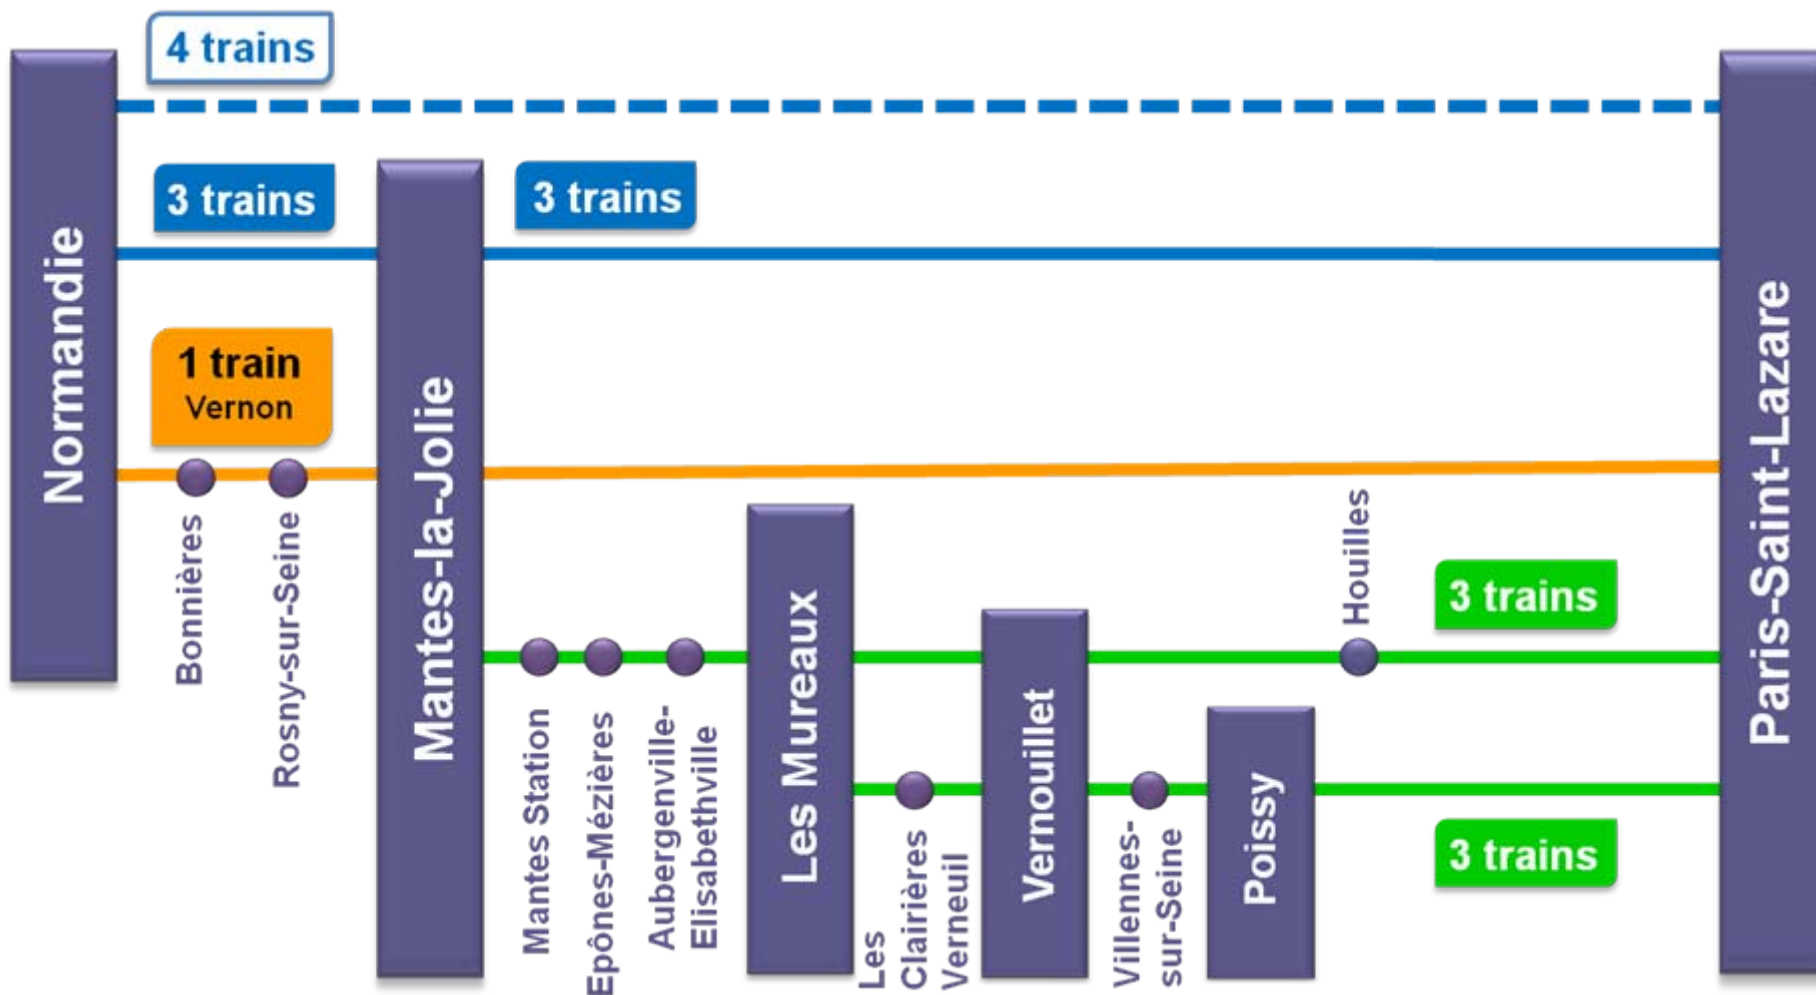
4 trains

Normandie

3 trains

Mantes-la-Jolie

3 trains

Paris-Saint-Lazare

1 train
Vernon

Bonnières

Rosny-sur-Seine

Mantes Station

Epônes-Mézières

Aubergenville-Elisabethville

Les Mureaux

Les Clairières Verneuil

Vernouillet

Villennes-sur-Seine

Poissy

Houilles

3 trains

3 trains